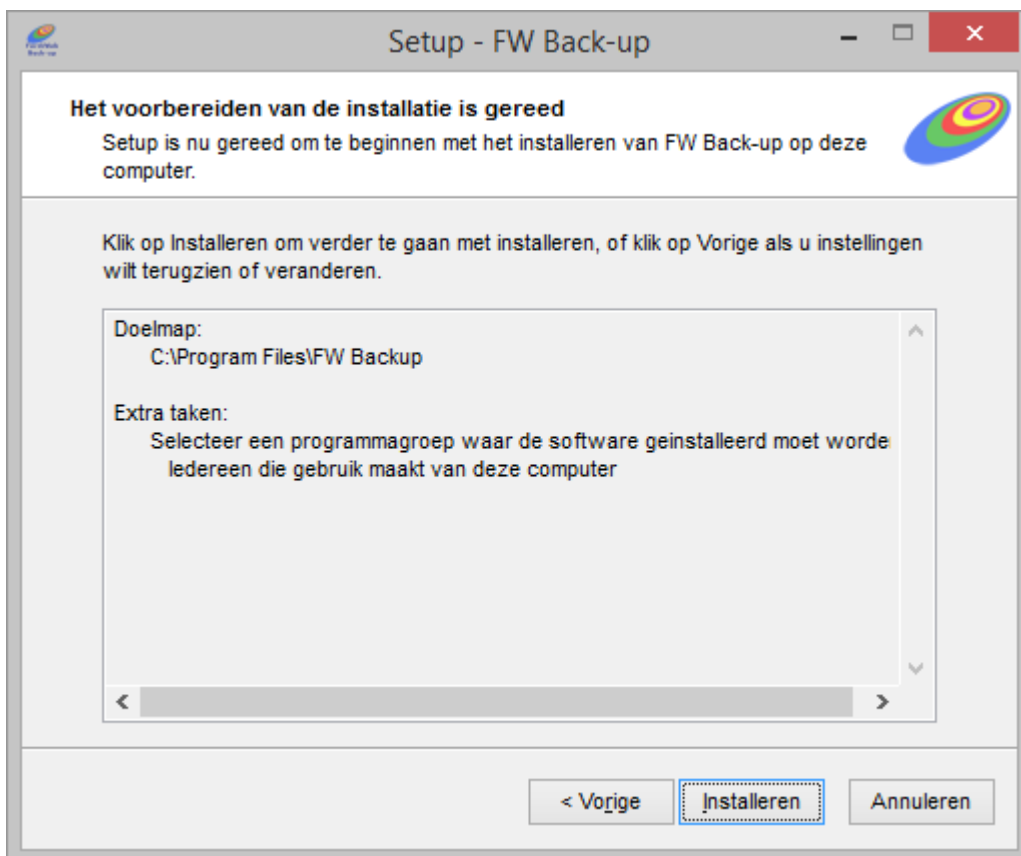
Setup - FW Back-up

Het voorbereiden van de installatie is gereed

Setup is nu gereed om te beginnen met het installeren van FW Back-up op deze computer.

Klik op Installeren om verder te gaan met installeren, of klik op Vorige als u instellingen wilt terugzien of veranderen.

Doelmap:
C:\Program Files\FW Backup

Extra taken:
Selecteer een programmagroep waar de software geinstalleerd moet worde
Iedereen die gebruik maakt van deze computer

< Vorige

Installeren

Annuleren